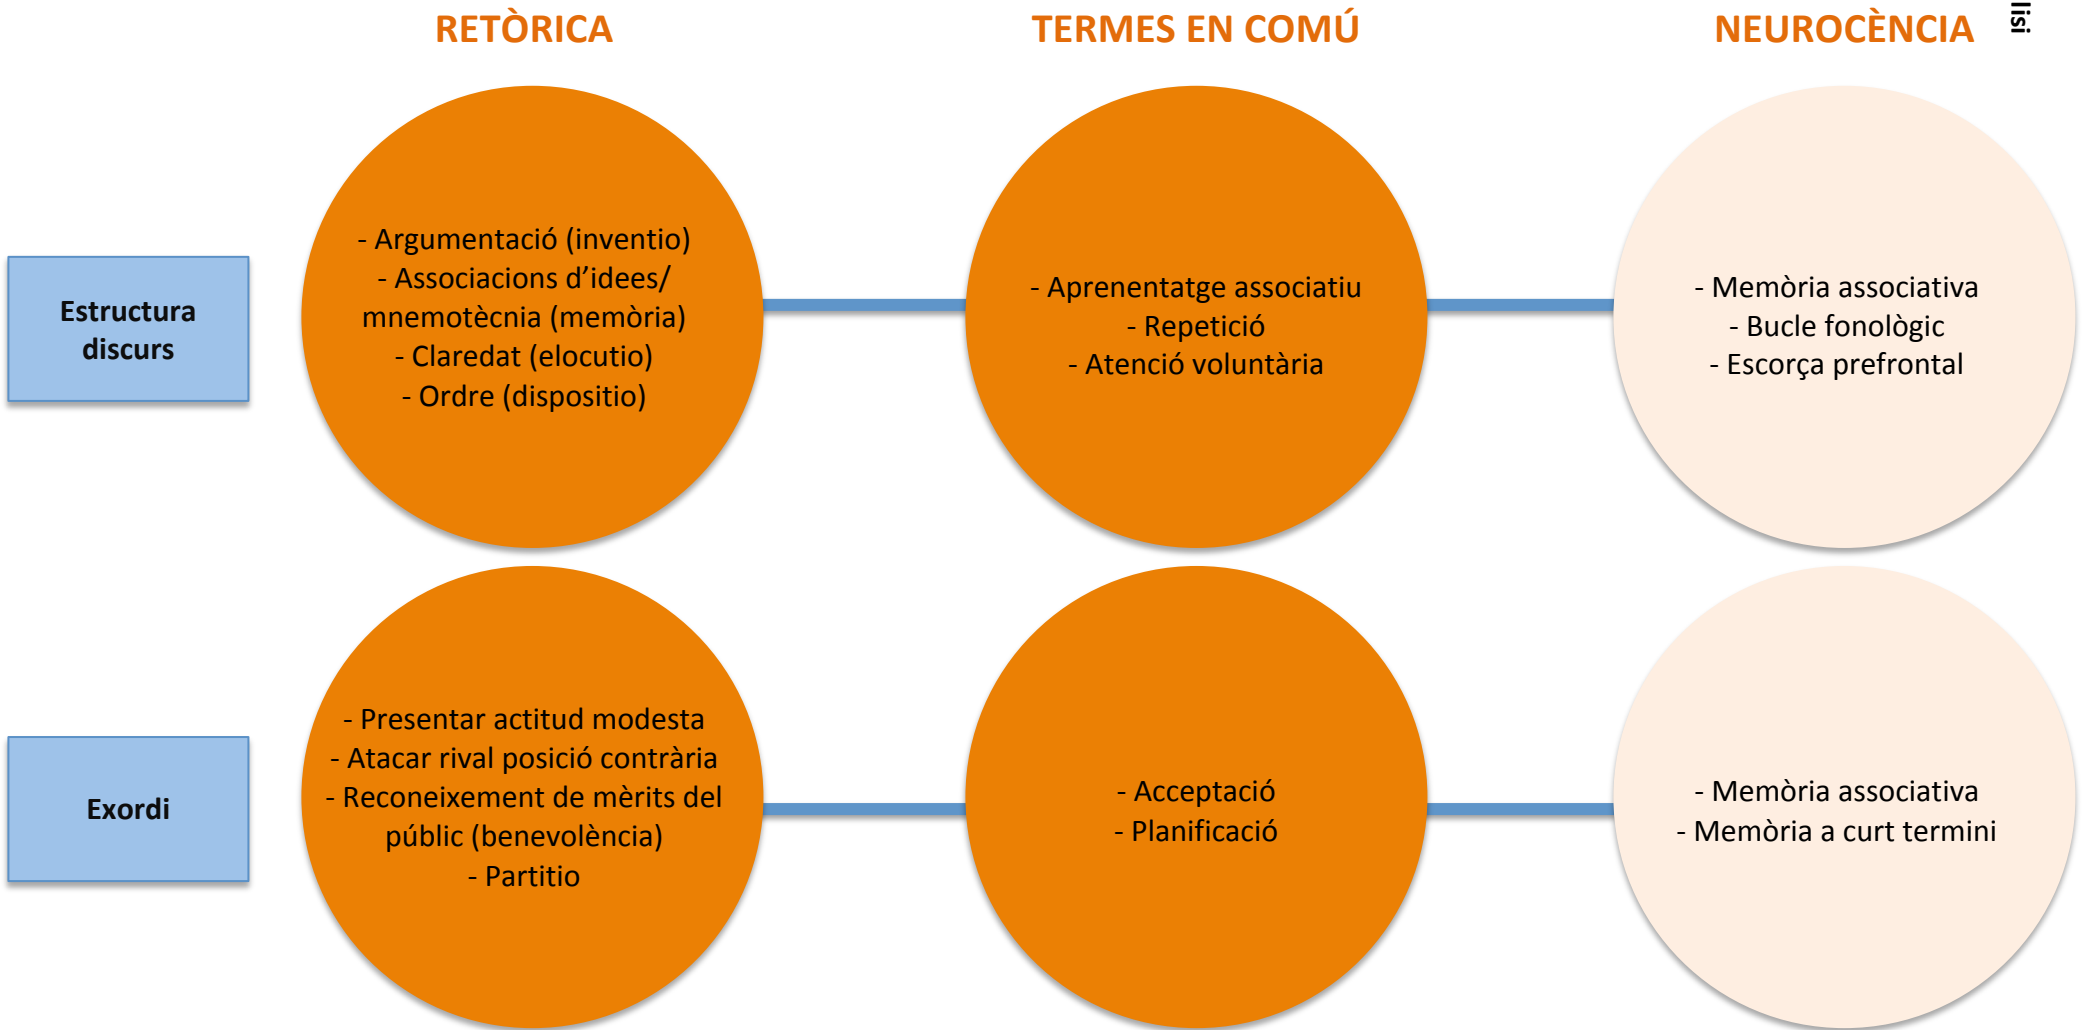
RETÒRICA

TERMES EN COMÚ

NEUROCÈNCIA

lisi

Estructura discurs

- Argumentació (inventio)
- Associacions d'idees/ mnemotècnia (memòria)
- Claredat (elocutio)
- Ordre (dispositio)

- Aprenentatge associatiu
- Repetició
- Atenció voluntària

- Memòria associativa
- Bucle fonològic
- Escorça prefrontal

Exordi

- Presentar actitud modesta
- Atacar rival posició contrària
- Reconeixement de mèrits del públic (benevolència)
- Partitio

- Acceptació
- Planificació

- Memòria associativa
- Memòria a curt termini